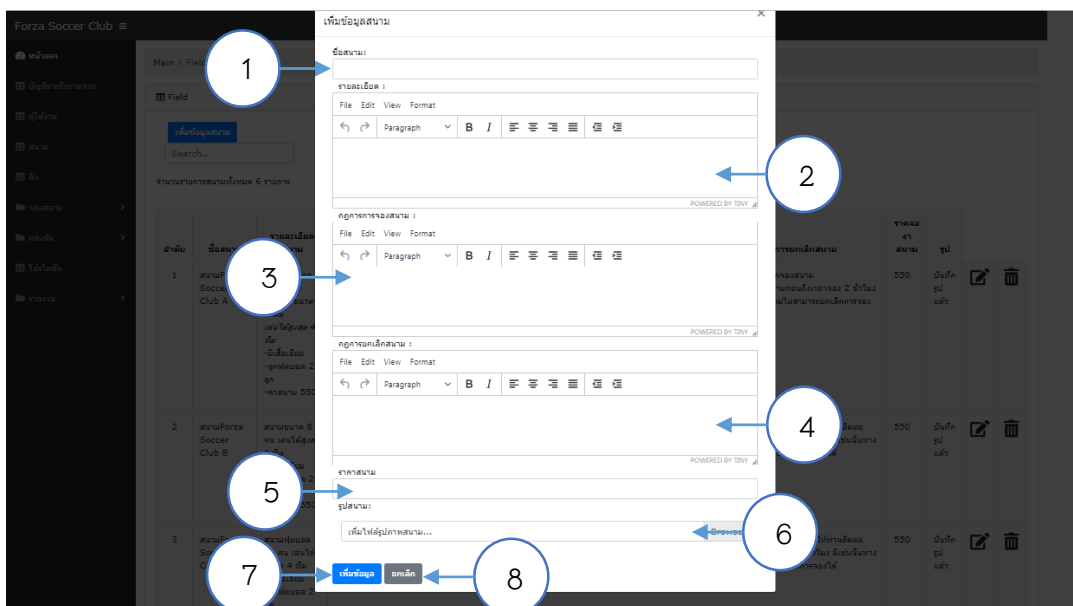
Forza Soccer Club ≡

หน้าแรก
บัญชีรายรับรายจ่าย
ผู้ใช้งาน
สนาม
ลีก
จองสนาม
แข่งขัน
โปรโมชั่น
รายงาน

Main / Field

Field

เพิ่มข้อมูลสนาม
Search...

จำนวนรายการสนามทั้งหมด 6 รายการ

เพิ่มข้อมูลสนาม
×

ชื่อสนาม :

1

รายละเอียด :
File Edit View Format
Paragraph B I
POWERED BY TINY

2

กฎการการจองสนาม :
File Edit View Format
Paragraph B I
POWERED BY TINY

3

กฎการยกเลิกสนาม :
File Edit View Format
Paragraph B I
POWERED BY TINY

4

ราคาสนาม

5

รูปสนาม:
เพิ่มไฟล์รูปภาพสนาม...
Browse

6

เพิ่มข้อมูล
ยกเลิก

7

8

| ลำดับ | ชื่อสนาม | รายละเอียด | กฎการยกเลิกสนาม | ราคาจอง สนาม | รูป |
|---|---|---|---|---|---|
| 1 | สนามForza Soccer Club A | เล่นได้สูงสุด 4 ทีม -มีเสื้อเอี๊ยม -ลูกฟุตบอล 2 ลูก -ค่าสนาม 550 | ...การจองสนาม ...ก่อนถึงเวลาจอง 2 ชั่วโมง ...ไม่สามารถยกเลิกการจอง | 550 | บันทึกรูปแล้ว |
| 2 | สนามForza Soccer Club B | สนามขนาด 8 คน เล่นได้สูง | | 550 | บันทึกรูปแล้ว |
| 3 | สนามF... | สนามฟุตบอล ...คน เล่นได้ ...4 ทีม | | 550 | บันทึกรูปแล้ว |